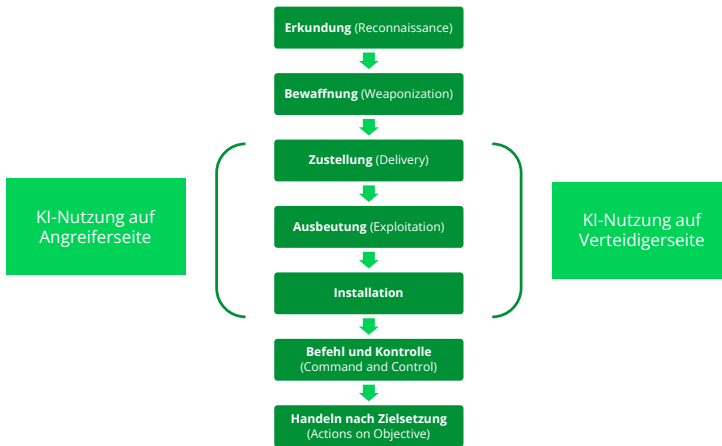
Erkundung (Reconnaissance)

Bewaffnung (Weaponization)

KI-Nutzung auf Angreiferseite

Zustellung (Delivery)

Ausbeutung (Exploitation)

Installation

KI-Nutzung auf Verteidigerseite

Befehl und Kontrolle (Command and Control)

Handeln nach Zielsetzung (Actions on Objective)